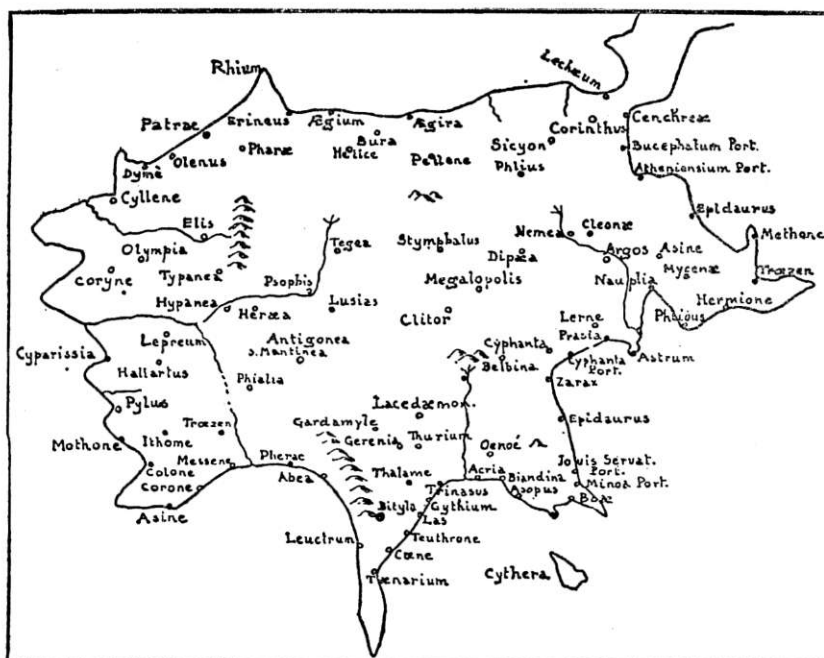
Rhium
Lechæum
Patræ
Erineus
Ægium
Bura
Ægira
Sicyon
Corinthus
Cenchreæ
Bucephalum Port.
Atheniensium Port.
Dyme
Olenus
Pharæ
Helice
Pellene
Phlius
Cyllene
Epidaurus
Methone
Elis
Nemea
Cleonæ
Olympia
Tegea
Stymphalus
Dipæa
Argos
Asine
Coryne
Typanea
Psophis
Megalopolis
Nauplia
Mycenæ
Trœzen
Hypanea
Lusias
Hermione
Heræa
Clitor
Lerne
Phlious
Lepreum
Antigonea
S. Mantinea
Cyphanta
Prasia
Cyparissia
Hallartus
Belbina
Cyphanta Port.
Astrum
Phialia
Zarax
Pylus
Lacedæmon.
Trœzen
Gardamyle
Epidaurus
Mothone
Ithome
Gerenia
Thurium
Oenoe
Messene
Pherae
Jovis Servat. Port.
Colone
Thalame
Acria
Biandina
Minoa Port.
Corone
Abea
Trinasus
Asopus
Boæ
Asine
Bityla
Gythium
Las
Leuctrum
Teuthrone
Cæne
Cythera
Tænarium